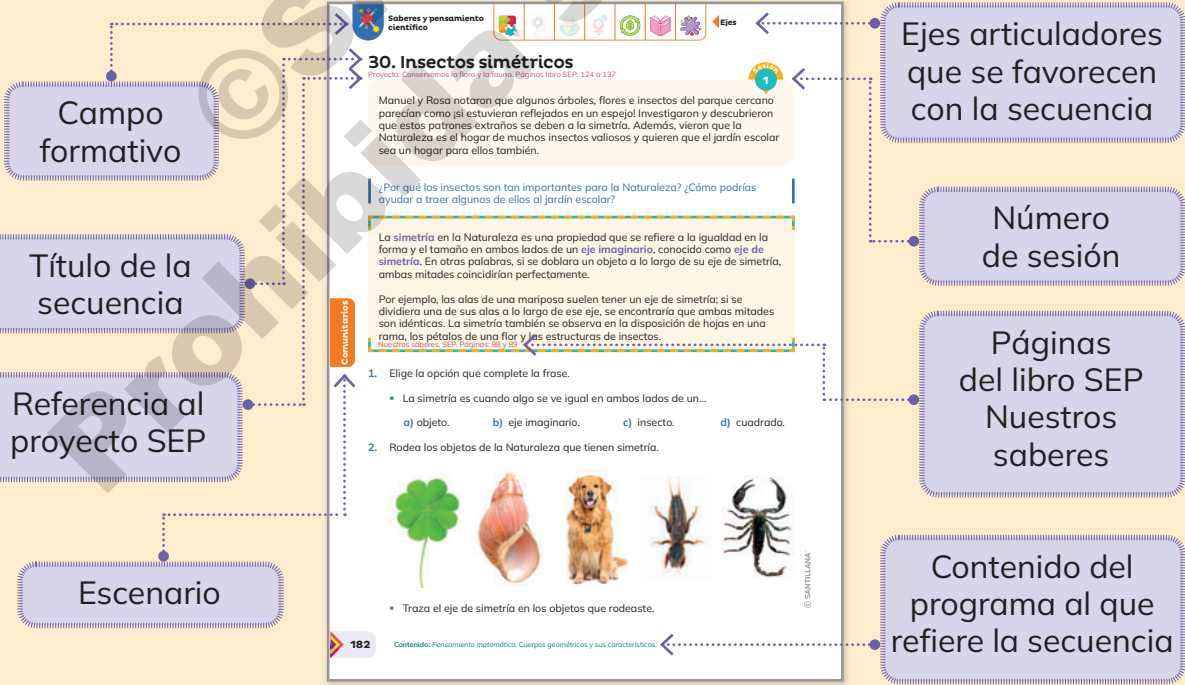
Campo formativo

Título de la secuencia

Referencia al proyecto SEP

Escenario

Saberes y pensamiento científico

Ejes

Ejes articuladores que se favorecen con la secuencia

30. Insectos simétricos

Proyecto: Conservemos la flora y la fauna. Páginas libro SEP: 124 a 137

Sesión 1

Número de sesión

Manuel y Rosa notaron que algunos árboles, flores e insectos del parque cercano parecían como ¡si estuvieran reflejados en un espejo! Investigaron y descubrieron que estos patrones extraños se deben a la simetría. Además, vieron que la Naturaleza es el hogar de muchos insectos valiosos y quieren que el jardín escolar sea un hogar para ellos también.

¿Por qué los insectos son tan importantes para la Naturaleza? ¿Cómo podrías ayudar a traer algunos de ellos al jardín escolar?

La simetría en la Naturaleza es una propiedad que se refiere a la igualdad en la forma y el tamaño en ambos lados de un eje imaginario, conocido como eje de simetría. En otras palabras, si se doblara un objeto a lo largo de su eje de simetría, ambas mitades coincidirían perfectamente.

Por ejemplo, las alas de una mariposa suelen tener un eje de simetría; si se dividiera una de sus alas a lo largo de ese eje, se encontraría que ambas mitades son idénticas. La simetría también se observa en la disposición de hojas en una rama, los pétalos de una flor y las estructuras de insectos.

Nuestros saberes, SEP. Páginas: 88 y 89

Páginas del libro SEP Nuestros saberes

Comunitarios

1. Elige la opción que complete la frase.

• La simetría es cuando algo se ve igual en ambos lados de un...

a) objeto. b) eje imaginario. c) insecto. d) cuadrado.

2. Rodea los objetos de la Naturaleza que tienen simetría.

© SANTILLANA

• Traza el eje de simetría en los objetos que rodeaste.

182

Contenido: Pensamiento matemático. Cuerpos geométricos y sus características.

Contenido del programa al que refiere la secuencia

©S Prohibida